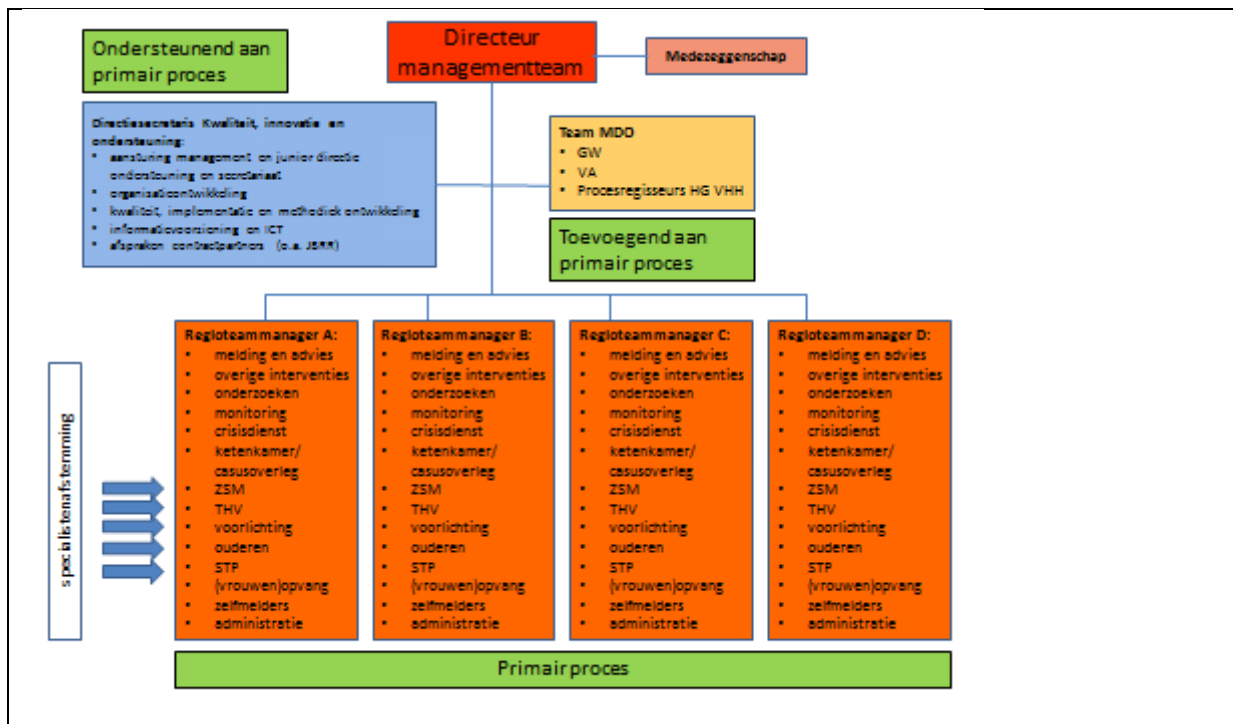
Ondersteunend aan primair proces

Directeur managementteam

Medezeggenschap

Directiesecretaris Kwaliteit, innovatie en ondersteuning:
- aansturing management en junior directie ondersteuning en secretariaat
- organisatieontwikkeling
- kwaliteit, implementatie en methodiek ontwikkeling
- informatievoorziening en ICT
- afspraken contractpartners (o.a. JBRR)

Team MDO
- GW
- VA
- Procesregisseurs HG VHH

Toevoegend aan primair proces

specialistenafstemming

Regioteammanager A:
- melding en advies
- overige interventies
- onderzoeken
- monitoring
- crisisdienst
- ketenkamer/ casusoverleg
- ZSM
- THV
- voorlichting
- ouderen
- STP
- (vrouwen)opvang
- zelfmelders
- administratie

Regioteammanager B:
- melding en advies
- overige interventies
- onderzoeken
- monitoring
- crisisdienst
- ketenkamer/ casusoverleg
- ZSM
- THV
- voorlichting
- ouderen
- STP
- (vrouwen)opvang
- zelfmelders
- administratie

Regioteammanager C:
- melding en advies
- overige interventies
- onderzoeken
- monitoring
- crisisdienst
- ketenkamer/ casusoverleg
- ZSM
- THV
- voorlichting
- ouderen
- STP
- (vrouwen)opvang
- zelfmelders
- administratie

Regioteammanager D:
- melding en advies
- overige interventies
- onderzoeken
- monitoring
- crisisdienst
- ketenkamer/ casusoverleg
- ZSM
- THV
- voorlichting
- ouderen
- STP
- (vrouwen)opvang
- zelfmelders
- administratie

Primair proces